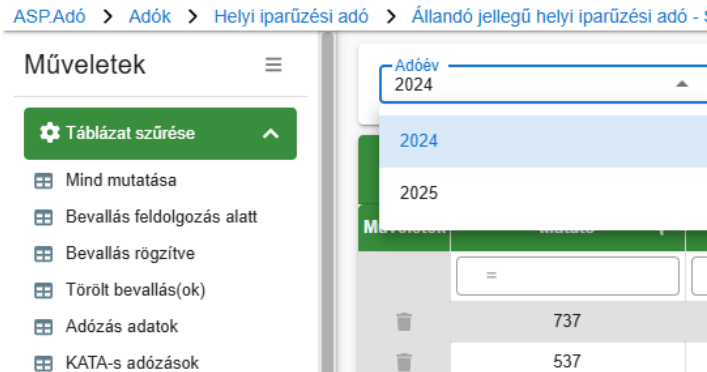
ASP.Adó > Adók > Helyi iparűzési adó > Állandó jellegű helyi iparűzési adó - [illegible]

Műveletek

Táblázat szűrése

Mind mutatása
Bevallás feldolgozás alatt
Bevallás rögzítve
Törölt bevallás(ok)
Adózás adatok
KATA-s adózások

Adóév
2024

2024
2025

Műveletek
Mutató

=

737
537